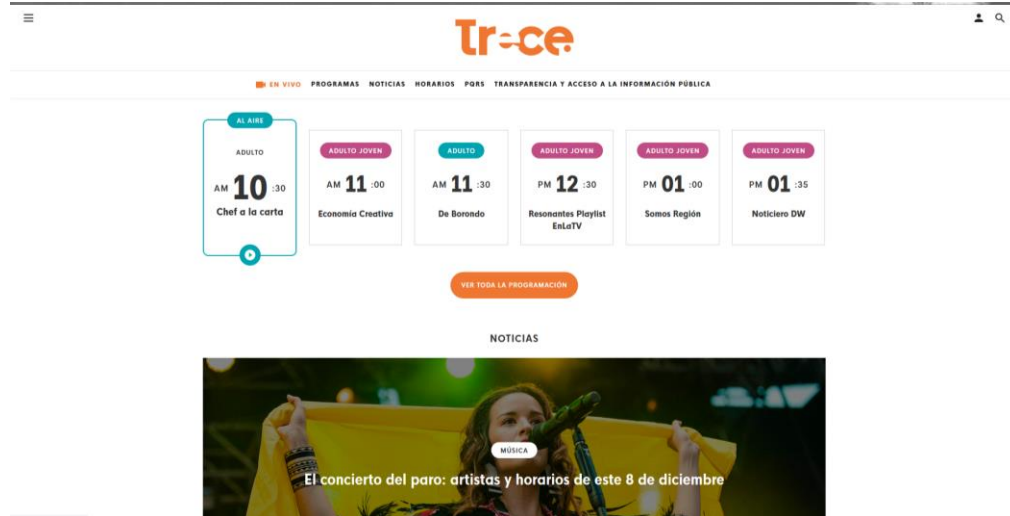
Trece

EN VIVO PROGRAMAS NOTICIAS HORARIOS PQRS TRANSPARENCIA Y ACCESO A LA INFORMACIÓN PÚBLICA

AL AIRE
ADULTO
AM 10 :30
Chef a la carta

ADULTO JOVEN
AM 11 :00
Economía Creativa

ADULTO
AM 11 :30
De Borondo

ADULTO JOVEN
PM 12 :30
Resonantes Playlist EnLaTV

ADULTO JOVEN
PM 01 :00
Somos Región

ADULTO JOVEN
PM 01 :35
Noticiero DW

VER TODA LA PROGRAMACIÓN

NOTICIAS

MÚSICA
El concierto del paro: artistas y horarios de este 8 de diciembre